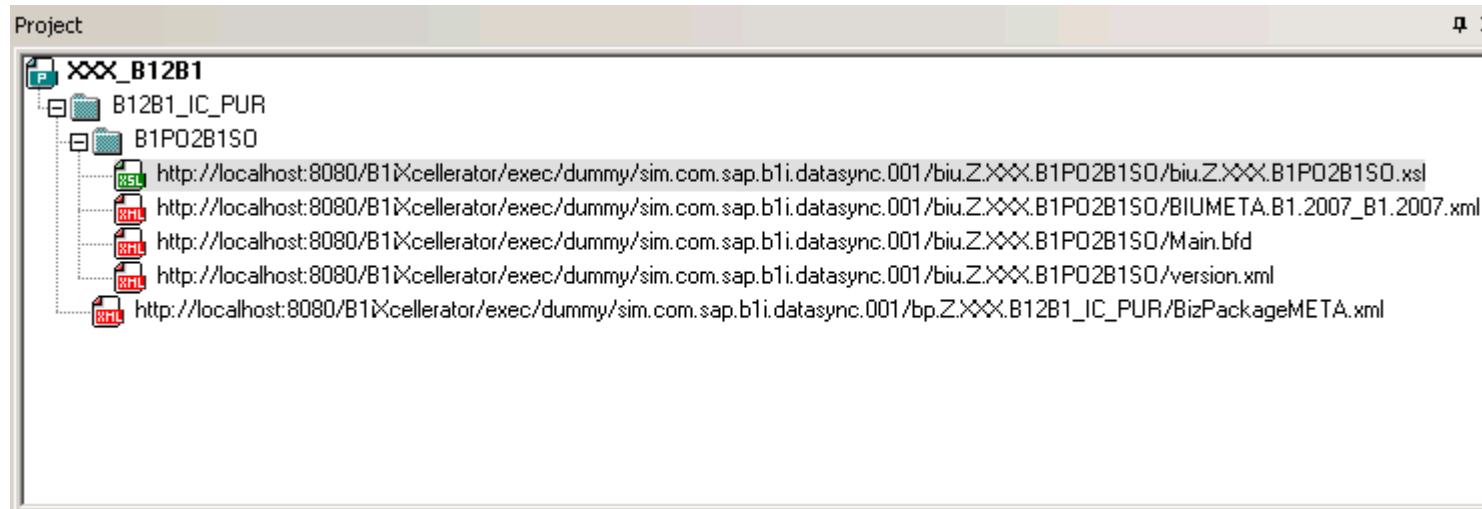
Project

XXX_B12B1
B12B1_IC_PUR
B1PO2B1SO
http://localhost:8080/B1iXcellerator/exec/dummy/sim.com.sap.b1i.datasync.001/biu.Z.XXX.B1PO2B1SO/biu.Z.XXX.B1PO2B1SO.xsl
http://localhost:8080/B1iXcellerator/exec/dummy/sim.com.sap.b1i.datasync.001/biu.Z.XXX.B1PO2B1SO/BIUMETA.B1.2007_B1.2007.xml
http://localhost:8080/B1iXcellerator/exec/dummy/sim.com.sap.b1i.datasync.001/biu.Z.XXX.B1PO2B1SO/Main.bfd
http://localhost:8080/B1iXcellerator/exec/dummy/sim.com.sap.b1i.datasync.001/biu.Z.XXX.B1PO2B1SO/version.xml
http://localhost:8080/B1iXcellerator/exec/dummy/sim.com.sap.b1i.datasync.001/bp.Z.XXX.B12B1_IC_PUR/BizPackageMETA.xml